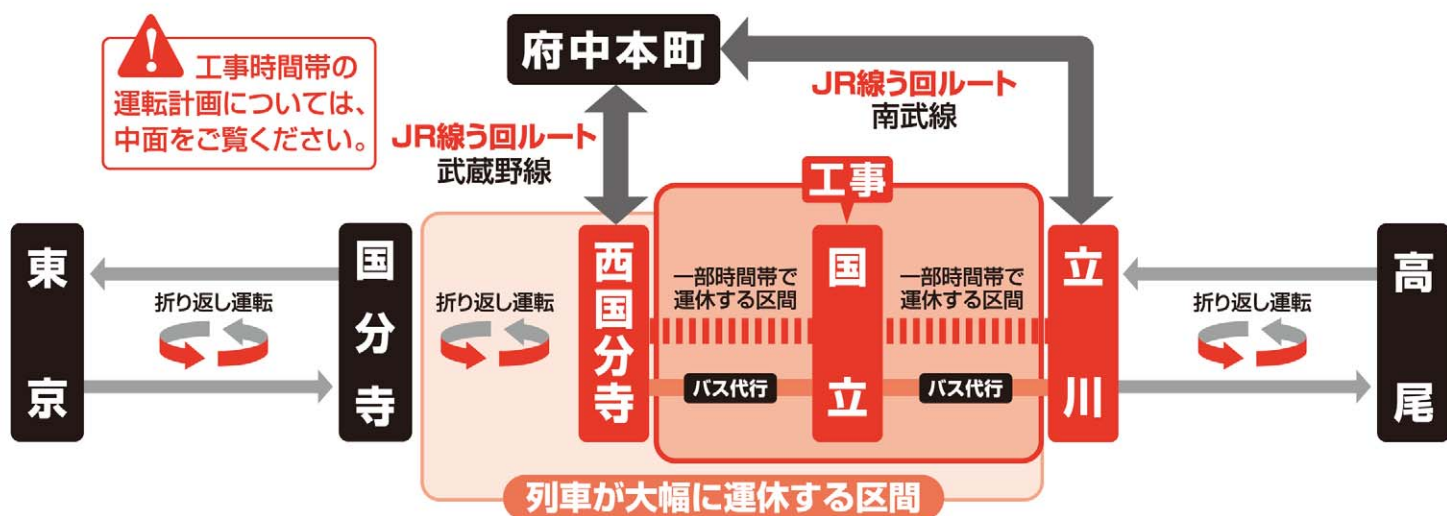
工事時間帯の運転計画については、中面をご覧ください。

府中本町

JR線う回ルート
武蔵野線

JR線う回ルート
南武線

工事

東京

折り返し運転

国分寺

折り返し運転

西国分寺

一部時間帯で運休する区間

バス代行

国立

一部時間帯で運休する区間

バス代行

立川

折り返し運転

高尾

列車が大幅に運休する区間